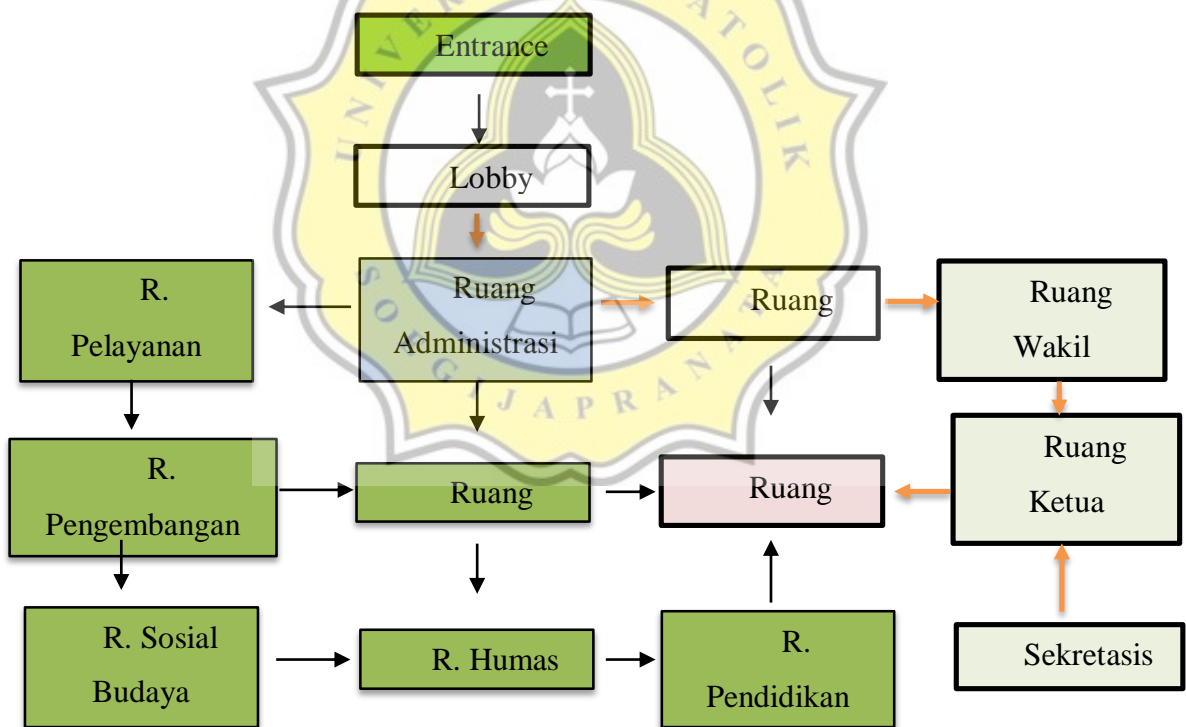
Entrance

Lobby

R. Pelayanan

Ruang Administrasi

Ruang

Ruang Wakil

R. Pengembangan

Ruang

Ruang

Ruang Ketua

R. Sosial Budaya

R. Humas

R. Pendidikan

Sekretasis

UNIVERSITAS KATOLIK SOEGIJAPRANATA